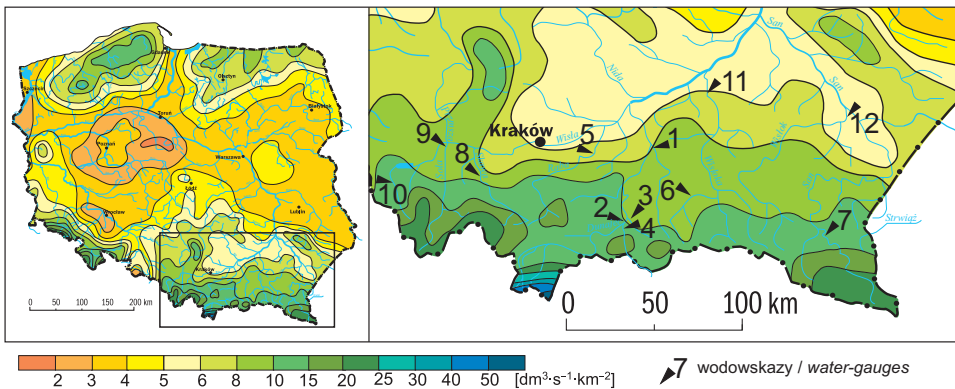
Olsztyn
Białystok
Toruń
Poznań
Warszawa
Łódź
Wrocław
Lublin
Kraków
0 50 100 150 200 km

San
Nida
Wisła
Kraków
Wisła
Wisłoka
Strwiąż
1
2
3
4
5
6
7
8
9
10
11
12
0 50 100 km

2 3 4 5 6 8 10 15 20 25 30 40 50 [dm$^3$·s$^{-1}$·km$^{-2}$]

7 wodowskazy / water-gauges